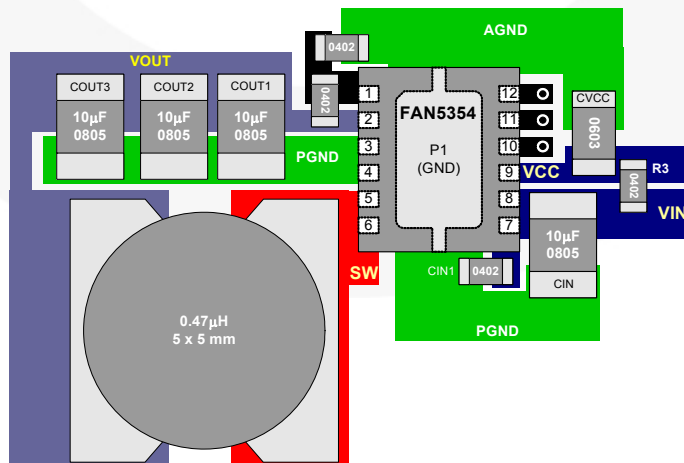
0402

AGND

VOUT

COUT3
10µF
0805

COUT2
10µF
0805

COUT1
10µF
0805

0402

FAN5354

P1
(GND)

1
2
3
4
5
6

12
11
10
9
8
7

CVCC
0603

PGND

VCC

R3
0402

VIN

10µF
0805
CIN

CIN1
0402

SW

0.47µH
5 x 5 mm

PGND